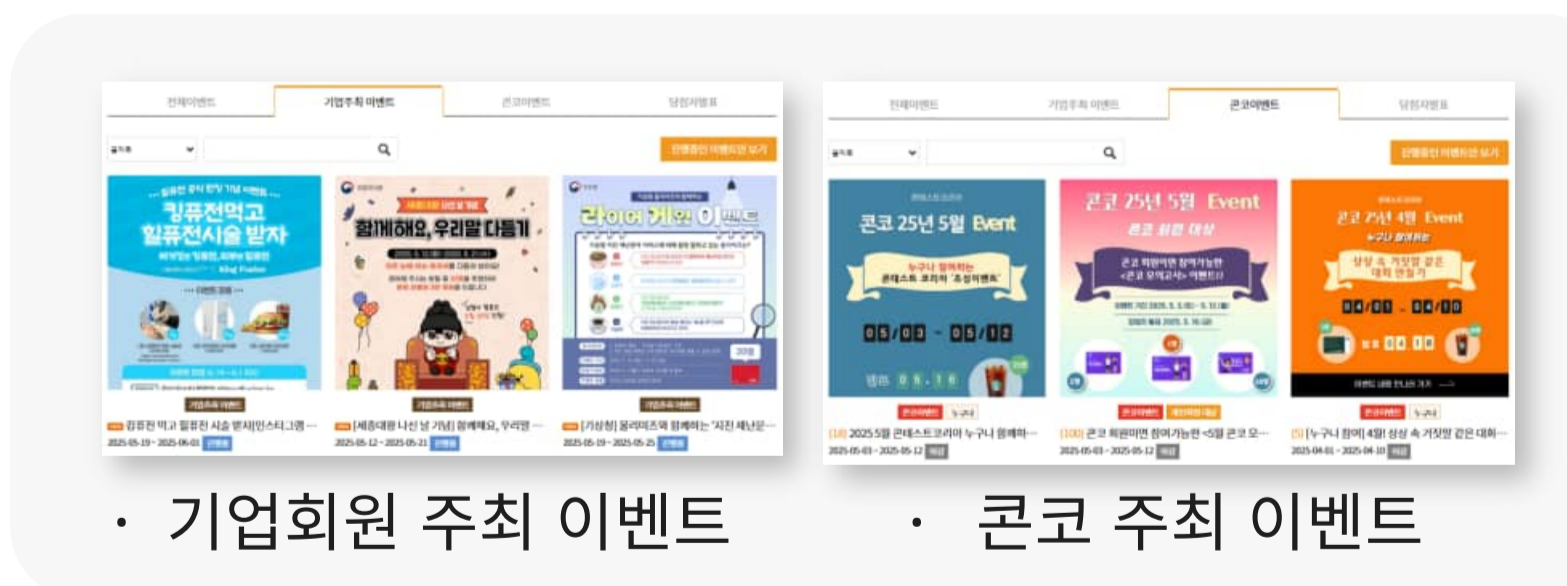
전체이벤트 | 기업주최 이벤트 | 콘코이벤트 | 당첨자발표

진행중인 이벤트만 보기

킹퓨전먹고 힐퓨전시술 받자

함께해요, 우리말 다듬기

라이어 게임 이벤트

기업주최 이벤트

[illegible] 킹퓨전 먹고 힐퓨전 시술 받자[인스타그램 ...
2025-05-19 ~ 2025-06-01 진행중

기업주최 이벤트

[세종대왕 나신 날 기념] 함께해요, 우리말 ...
2025-05-12 ~ 2025-05-21 진행중

기업주최 이벤트

[기상청] 물리미즈팩 함께하는 '지진 재난문 ...
2025-05-19 ~ 2025-05-25 진행중

전체이벤트 | 기업주최 이벤트 | 콘코이벤트 | 당첨자발표

진행중인 이벤트만 보기

콘코 25년 5월 Event

누구나 참여하는 콘테스트 코리아 '초성이벤트'

05/03 ~ 05/12

콘코 25년 5월 Event

콘코 회원 대상

콘코 25년 4월 Event

누구나 참여하는

상상 속 거짓말 같은 대회 만들기

04/01 ~ 04/10

콘코이벤트 누구나

[18] 2025 5월 콘테스트코리아 누구나 참여하 ...
2025-05-03 ~ 2025-05-12 마감

콘코이벤트 콘코회원대상

[100] 콘코 회원이면 참여가능한 <5월 콘코 모 ...
2025-05-03 ~ 2025-05-12 마감

콘코이벤트 누구나

[5] [누구나 참여] 4월! 상상 속 거짓말 같은 대회 ...
2025-04-01 ~ 2025-04-10 마감

· 기업회원 주최 이벤트

· 콘코 주최 이벤트